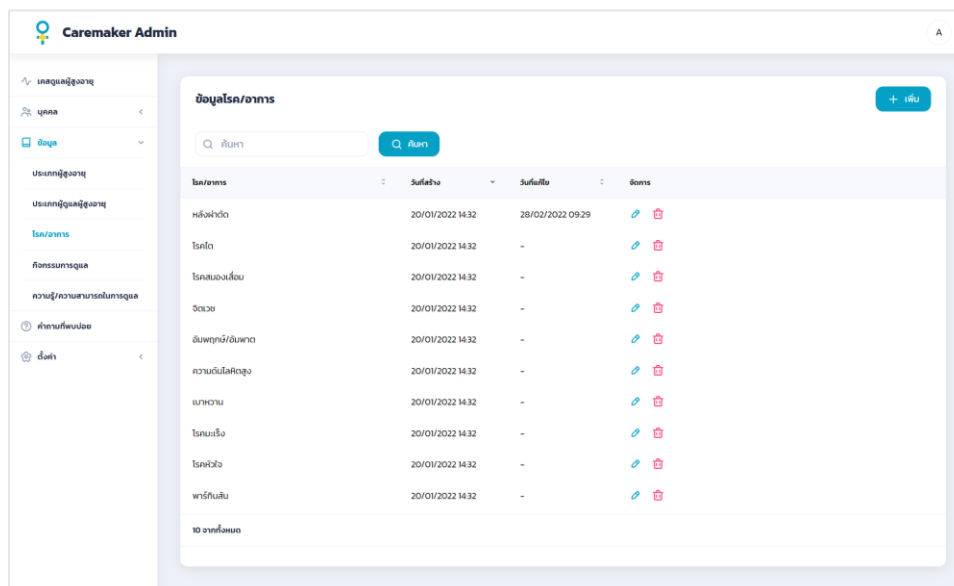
Caremaker Admin

A

เคสดูแลผู้สูงอายุ

บุคคล

ข้อมูล

ประเภทผู้สูงอายุ

ประเภทผู้ดูแลผู้สูงอายุ

โรค/อาการ

กิจกรรมการดูแล

ความรู้/ความสามารถในการดูแล

คำถามที่พบบ่อย

ตั้งค่า

ข้อมูลโรค/อาการ

+ เพิ่ม

ค้นหา

ค้นหา

| โรค/อาการ | วันที่สร้าง | วันที่แก้ไข | จัดการ |
|---|---|---|---|
| หลังผ่าตัด | 20/01/2022 14:32 | 28/02/2022 09:29 | |
| โรคไต | 20/01/2022 14:32 | - | |
| โรคสมองเสื่อม | 20/01/2022 14:32 | - | |
| จิตเวช | 20/01/2022 14:32 | - | |
| อัมพฤกษ์/อัมพาต | 20/01/2022 14:32 | - | |
| ความดันโลหิตสูง | 20/01/2022 14:32 | - | |
| เบาหวาน | 20/01/2022 14:32 | - | |
| โรคมะเร็ง | 20/01/2022 14:32 | - | |
| โรคหัวใจ | 20/01/2022 14:32 | - | |
| พาร์กินสัน | 20/01/2022 14:32 | - | |

10 จากทั้งหมด